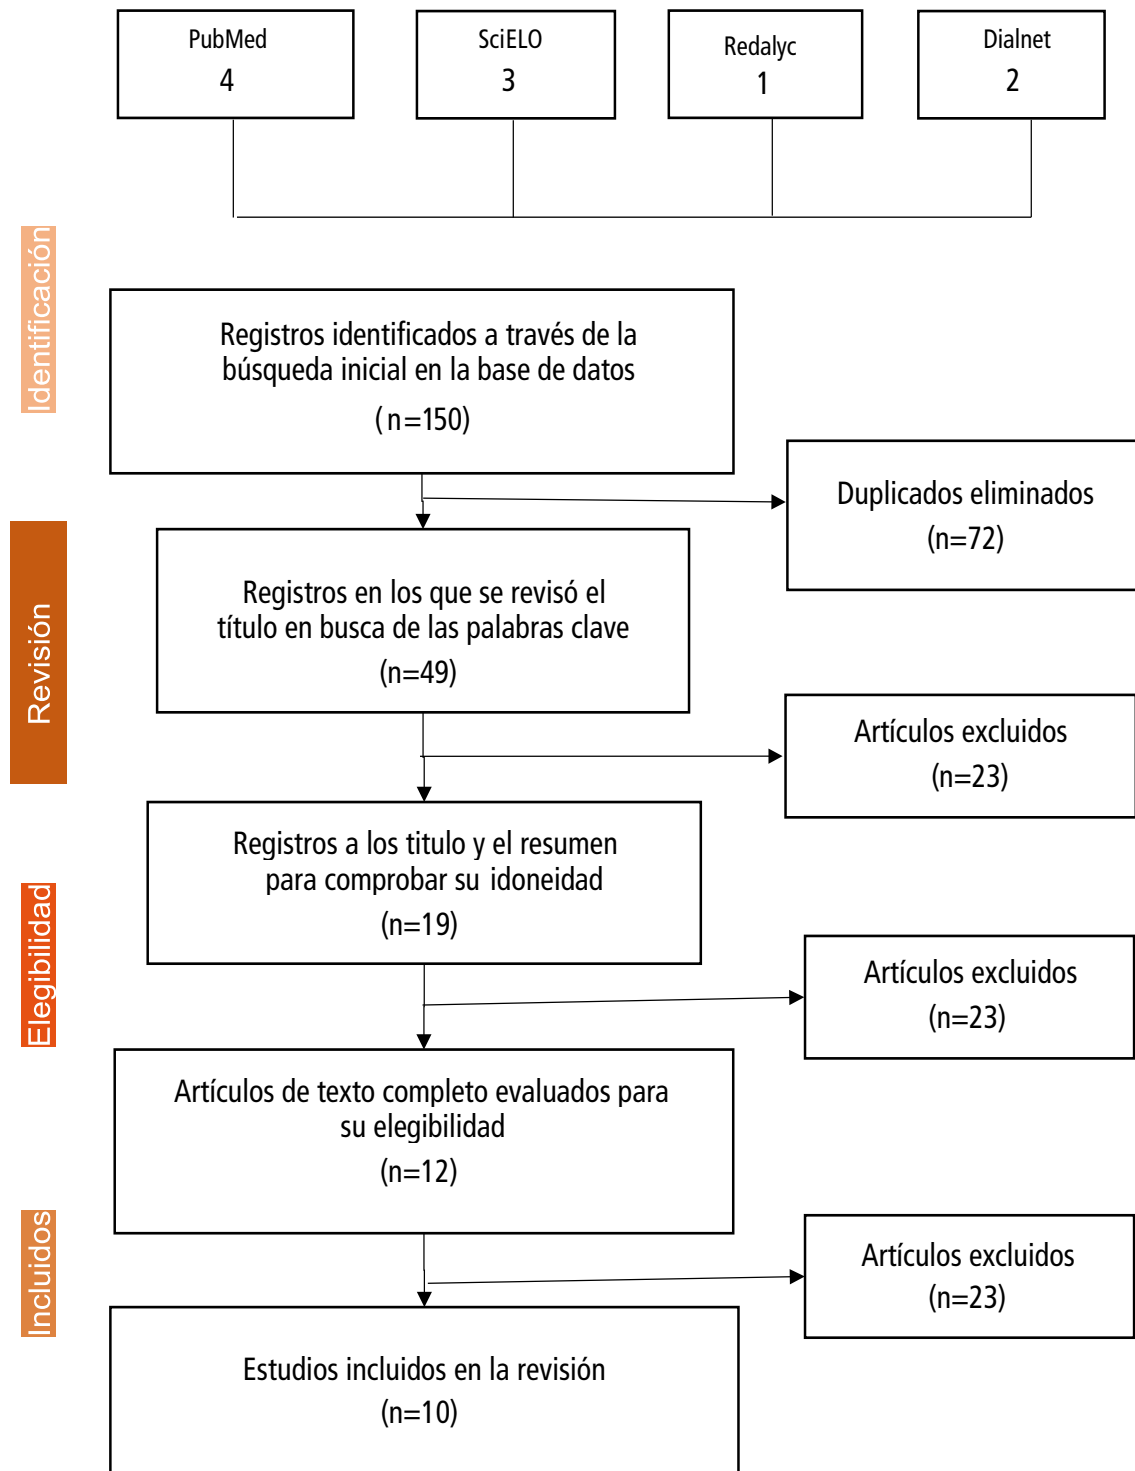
PubMed
4

SciELO
3

Redalyc
1

Dialnet
2

Identificación

Registros identificados a través de la búsqueda inicial en la base de datos
( n=150)

Duplicados eliminados
(n=72)

Revisión

Registros en los que se revisó el título en busca de las palabras clave
(n=49)

Artículos excluidos
(n=23)

Elegibilidad

Registros a los titulo y el resumen para comprobar su idoneidad
(n=19)

Artículos excluidos
(n=23)

Artículos de texto completo evaluados para su elegibilidad
(n=12)

Incluidos

Artículos excluidos
(n=23)

Estudios incluidos en la revisión
(n=10)